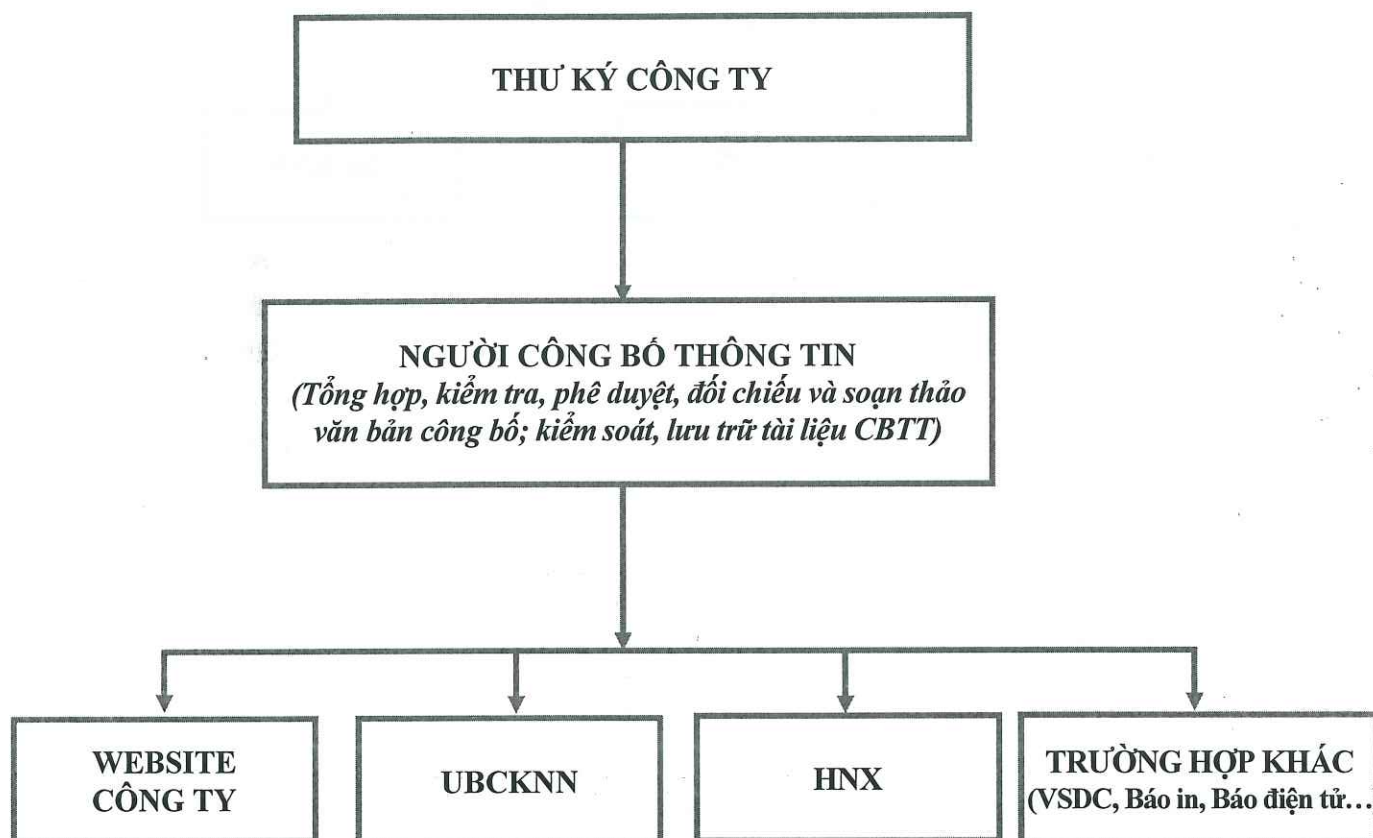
THƯ KÝ CÔNG TY

NGƯỜI CÔNG BỐ THÔNG TIN
(Tổng hợp, kiểm tra, phê duyệt, đối chiếu và soạn thảo văn bản công bố; kiểm soát, lưu trữ tài liệu CBTT)

WEBSITE CÔNG TY

UBCKNN

HNX

TRƯỜNG HỢP KHÁC
(VSDC, Báo in, Báo điện tử…